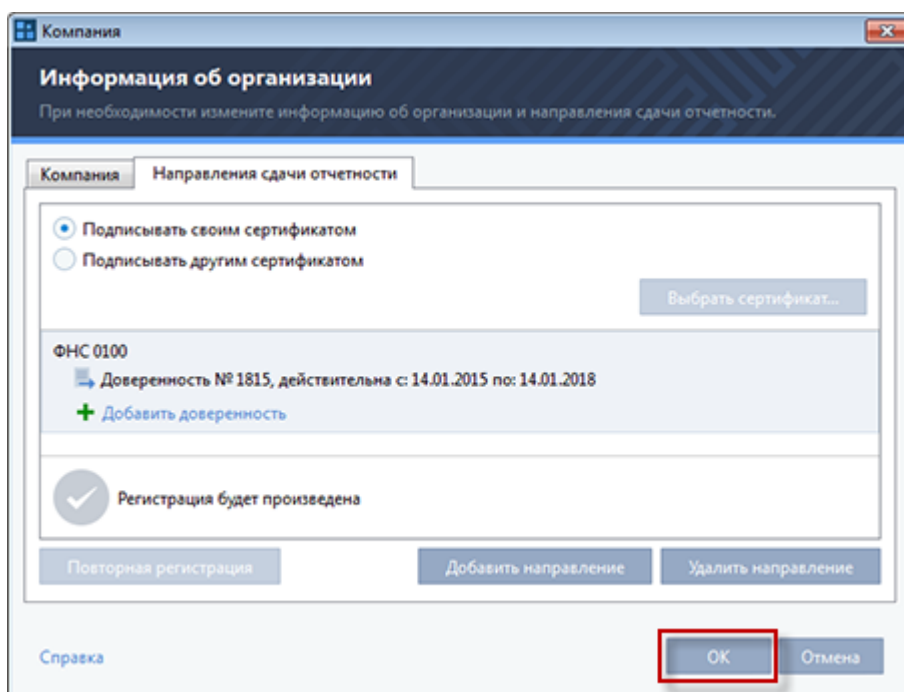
Компания

Информация об организации

При необходимости измените информацию об организации и направления сдачи отчетности.

Компания

Направления сдачи отчетности

Подписывать своим сертификатом

Подписывать другим сертификатом

Выбрать сертификат...

ФНС 0100

Доверенность № 1815, действительна с: 14.01.2015 по: 14.01.2018

Добавить доверенность

Регистрация будет произведена

Повторная регистрация

Добавить направление

Удалить направление

Справка

ОК

Отмена